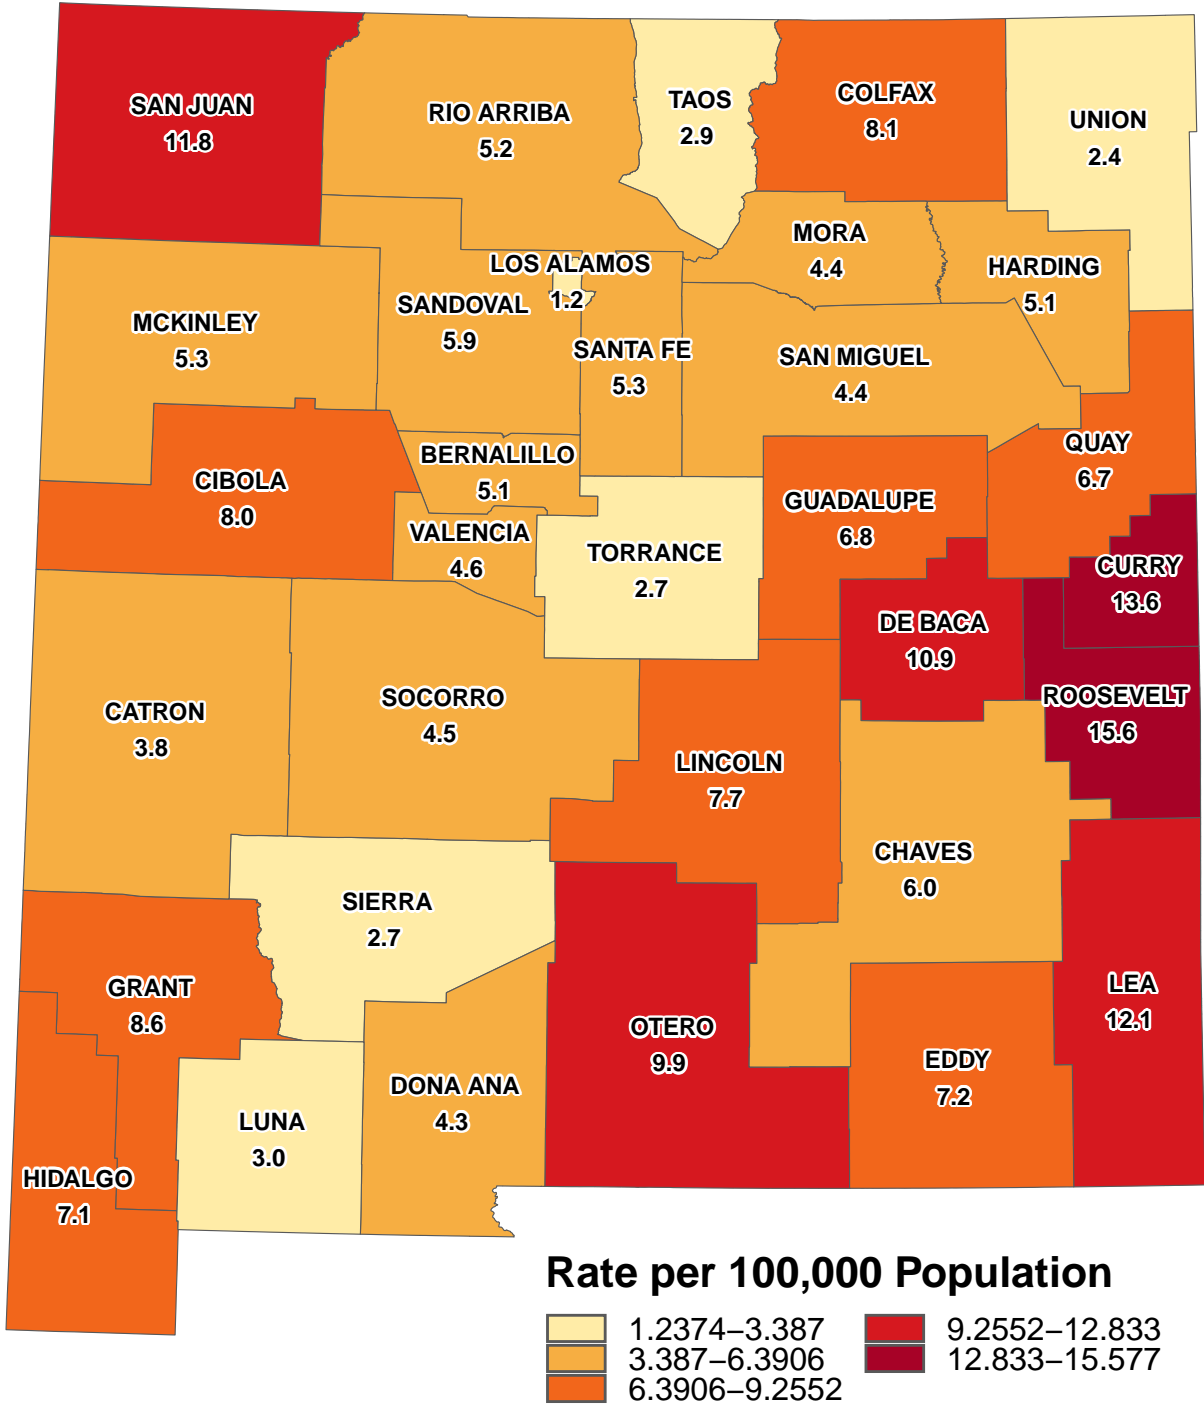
SAN JUAN
11.8

RIO ARRIBA
5.2

TAOS
2.9

COLFAX
8.1

UNION
2.4

MORA
4.4

HARDING
5.1

LOS ALAMOS
1.2

SANDOVAL
5.9

MCKINLEY
5.3

SANTA FE
5.3

SAN MIGUEL
4.4

QUAY
6.7

CIBOLA
8.0

BERNALILLO
5.1

VALENCIA
4.6

TORRANCE
2.7

GUADALUPE
6.8

CURRY
13.6

DE BACA
10.9

ROOSEVELT
15.6

CATRON
3.8

SOCORRO
4.5

LINCOLN
7.7

CHAVES
6.0

SIERRA
2.7

GRANT
8.6

LEA
12.1

OTERO
9.9

EDDY
7.2

DONA ANA
4.3

LUNA
3.0

HIDALGO
7.1

Rate per 100,000 Population

1.2374–3.387
3.387–6.3906
6.3906–9.2552
9.2552–12.833
12.833–15.577